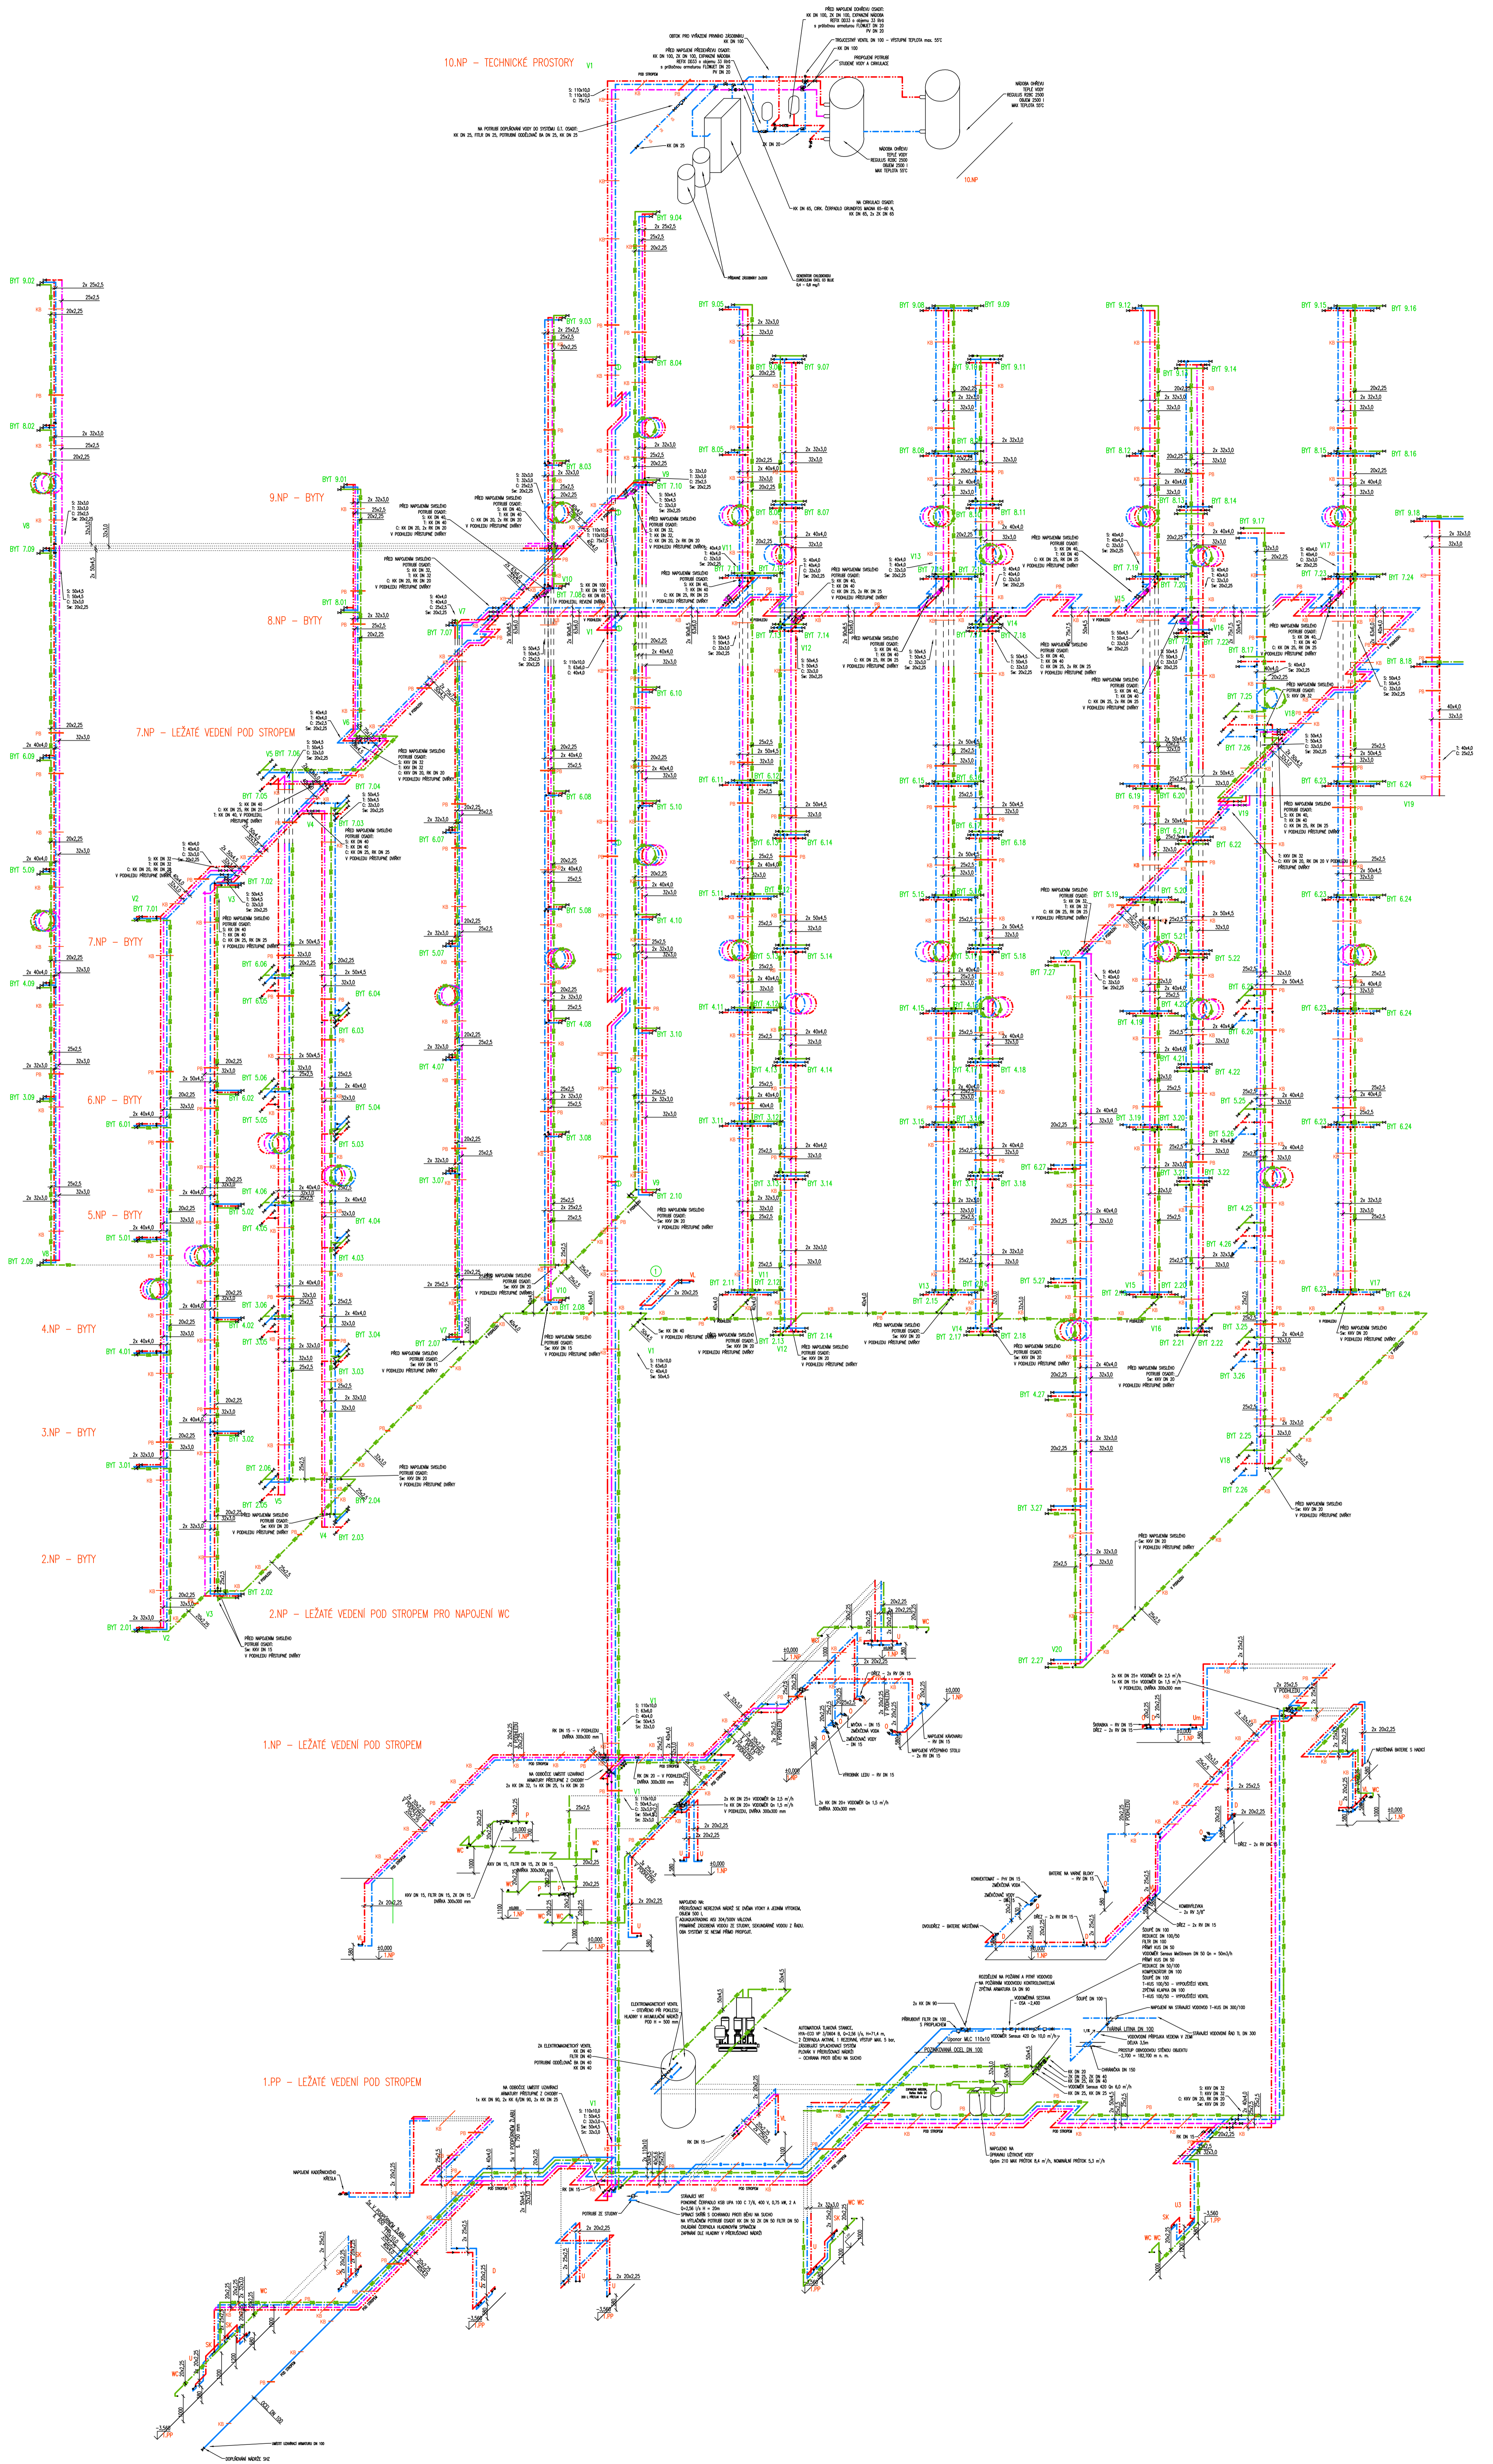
10.NP – TECHNICKÉ PROSTORY

9.NP – BYTY

8.NP – BYTY

7.NP – LEŽATÉ VEDENÍ POD STROPEM

7.NP – BYTY

6.NP – BYTY

5.NP – BYTY

4.NP – BYTY

3.NP – BYTY

2.NP – BYTY

2.NP – LEŽATÉ VEDENÍ POD STROPEM PRO NAPOJENÍ WC

1.NP – LEŽATÉ VEDENÍ POD STROPEM

1.PP – LEŽATÉ VEDENÍ POD STROPEM

BYT 9.02
BYT 8.02
BYT 7.09
BYT 6.09
BYT 5.09
BYT 4.09
BYT 3.09
BYT 2.09
BYT 9.01
BYT 8.01
BYT 7.07
BYT 7.06
BYT 7.05
BYT 7.04
BYT 7.03
BYT 7.02
BYT 7.01
BYT 6.01
BYT 5.01
BYT 4.01
BYT 3.01
BYT 2.01
BYT 9.03
BYT 9.04
BYT 8.03
BYT 8.04
BYT 7.10
BYT 9.05
BYT 9.06
BYT 9.07
BYT 9.08
BYT 9.09
BYT 9.10
BYT 9.11
BYT 9.12
BYT 9.13
BYT 9.14
BYT 9.15
BYT 9.16
BYT 9.17
BYT 9.18
BYT 8.05
BYT 8.07
BYT 8.08
BYT 8.11
BYT 8.12
BYT 8.14
BYT 8.15
BYT 8.16
BYT 8.17
BYT 8.18
BYT 7.14
BYT 7.18
BYT 7.19
BYT 7.23
BYT 7.24
BYT 7.25
BYT 7.26
BYT 7.27
BYT 6.10
BYT 6.11
BYT 6.14
BYT 6.15
BYT 6.18
BYT 6.19
BYT 6.22
BYT 6.23
BYT 6.24
BYT 5.10
BYT 5.11
BYT 5.14
BYT 5.15
BYT 5.18
BYT 5.19
BYT 5.22
BYT 4.10
BYT 4.11
BYT 4.14
BYT 4.15
BYT 4.18
BYT 4.19
BYT 4.22
BYT 4.25
BYT 4.26
BYT 4.27
BYT 3.10
BYT 3.11
BYT 3.14
BYT 3.15
BYT 3.18
BYT 3.19
BYT 3.22
BYT 3.25
BYT 3.26
BYT 3.27
BYT 2.10
BYT 2.11
BYT 2.14
BYT 2.15
BYT 2.17
BYT 2.18
BYT 2.21
BYT 2.22
BYT 2.25
BYT 2.26
BYT 2.27
BYT 6.08
BYT 6.07
BYT 6.06
BYT 6.05
BYT 6.04
BYT 6.03
BYT 6.02
BYT 5.08
BYT 5.07
BYT 5.06
BYT 5.05
BYT 5.04
BYT 5.03
BYT 5.02
BYT 4.08
BYT 4.07
BYT 4.06
BYT 4.05
BYT 4.04
BYT 4.03
BYT 4.02
BYT 3.08
BYT 3.07
BYT 3.06
BYT 3.05
BYT 3.04
BYT 3.03
BYT 3.02
BYT 2.08
BYT 2.07
BYT 2.06
BYT 2.05
BYT 2.04
BYT 2.03
BYT 2.02
BYT 6.27
BYT 5.27

PŘED NAPOJENÍM SVISLÉHO POTRUBÍ OSADIT:
S: KK DN 40
T: KK DN 40
C: KK DN 25, RK DN 25
V PODHLEDU PŘÍSTUPNÉ DVÍŘKY

PŘED NAPOJENÍM SVISLÉHO POTRUBÍ OSADIT:
Sw: KKV DN 20
V PODHLEDU PŘÍSTUPNÉ DVÍŘKY

NÁDOBA OHŘEVU TEPLÉ VODY REGULUS R2BC 2500 OBJEM 2500 l MAX TEPLOTA 55°C

AUTOMATICKÁ TLAKOVÁ STANICE

NAPOJENÍ NA STRAJACÍ VODOVOD T-KUS DN 300/100

VODOMĚR Sensus 420 Qn 10,0 m³/h

TVÁRNÁ LITINA DN 100

POZINKOVANÁ OCEL DN 100

DOPLŇOVÁNÍ NÁDRŽE 5H2

±0,000
1.NP
-3,560
1.PP